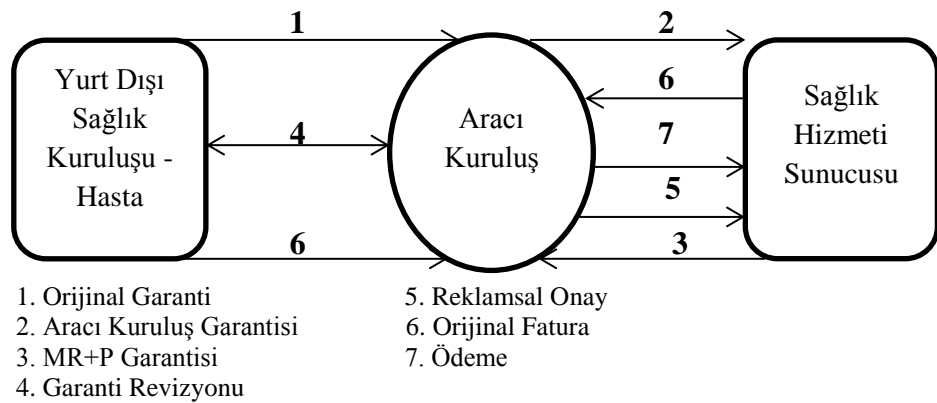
Yurt Dışı Sağlık Kuruluşu - Hasta

1

4

6

Aracı Kuruluş

2

6

7

5

3

Sağlık Hizmeti Sunucusu

1. Orijinal Garanti
2. Aracı Kuruluş Garantisi
3. MR+P Garantisi
4. Garanti Revizyonu

5. Reklamsal Onay
6. Orijinal Fatura
7. Ödeme